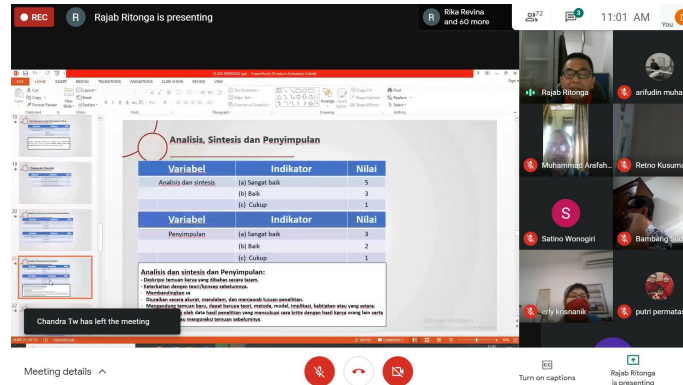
REC
R Rajab Ritonga is presenting
R Rika Revina and 60 more
72
3
11:01 AM
You

Analisis, Sintesis dan Penyimpulan

| Variabel | Indikator | Nilai |
|---|---|---|
| Analisis dan sintesis | (a) Sangat baik | 5 |
| | (b) Baik | 3 |
| | (c) Cukup | 1 |

| Variabel | Indikator | Nilai |
|---|---|---|
| Penyimpulan | (a) Sangat baik | 3 |
| | (b) Baik | 2 |
| | (c) Cukup | 1 |

Analisis dan sintesis dan Penyimpulan:
- Deskripsi temuan karya yang dibahas secara tajam.
- Keterkaitan dengan teori/konsep sebelumnya.
Membandingkan se
- Disajikan secara akurat, mendalam, dan menjawab tujuan penelitian.
- Mengandung temuan baru, dapat berupa teori, metode, model, implikasi, kebijakan atau yang setara.
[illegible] oleh data hasil penelitian yang menyajikan secara kritis dengan hasil karya orang lain serta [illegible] mengoreksi temuan sebelumnya.

Chandra Tw has left the meeting

Rajab Ritonga
arifudin muha
Muhammad Arafah
Retno Kusuma
S
Satino Wonogiri
Bambang Sur
erly krisnanik
putri permatas

Meeting details
Turn on captions
Rajab Ritonga is presenting